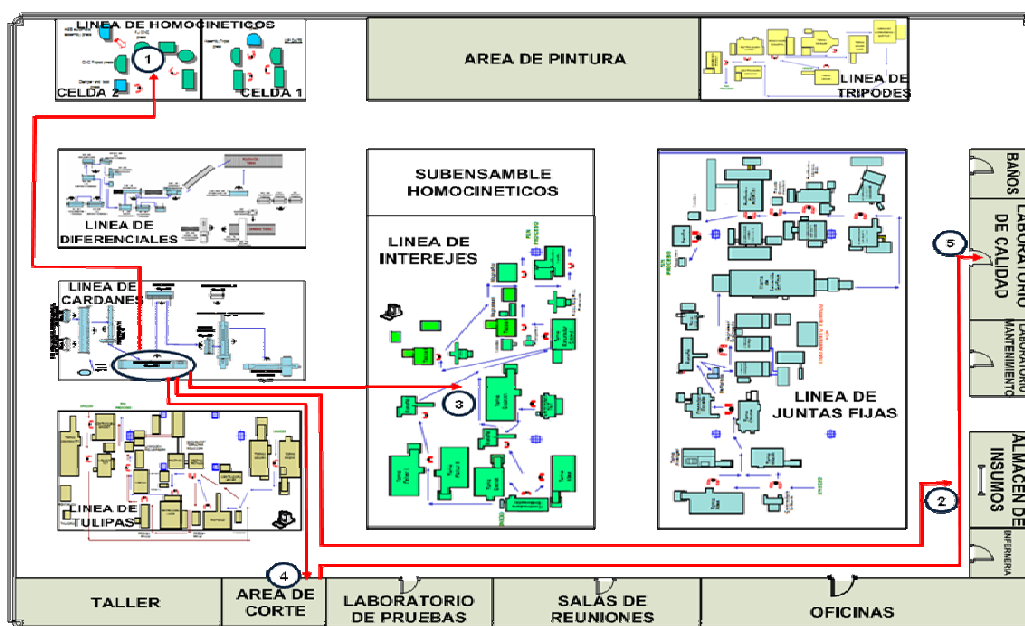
LINEA DE HOMOCINETICOS
CELDA 2
CELDA 1
1
AREA DE PINTURA
LINEA DE TRIPODES
LINEA DE DIFERENCIALES
SUBENSAMBLE HOMOCINETICOS
LINEA DE INTEREJES
3
LINEA DE JUNTAS FIJAS
BAÑOS
LABORATORIO DE CALIDAD
5
LABORATORIO MANTENIMIENTO
LINEA DE CARDANES
LINEA DE TULIPAS
ALMACEN DE INSUMOS
2
ENFERMERIA
4
TALLER
AREA DE CORTE
LABORATORIO DE PRUEBAS
SALAS DE REUNIONES
OFICINAS